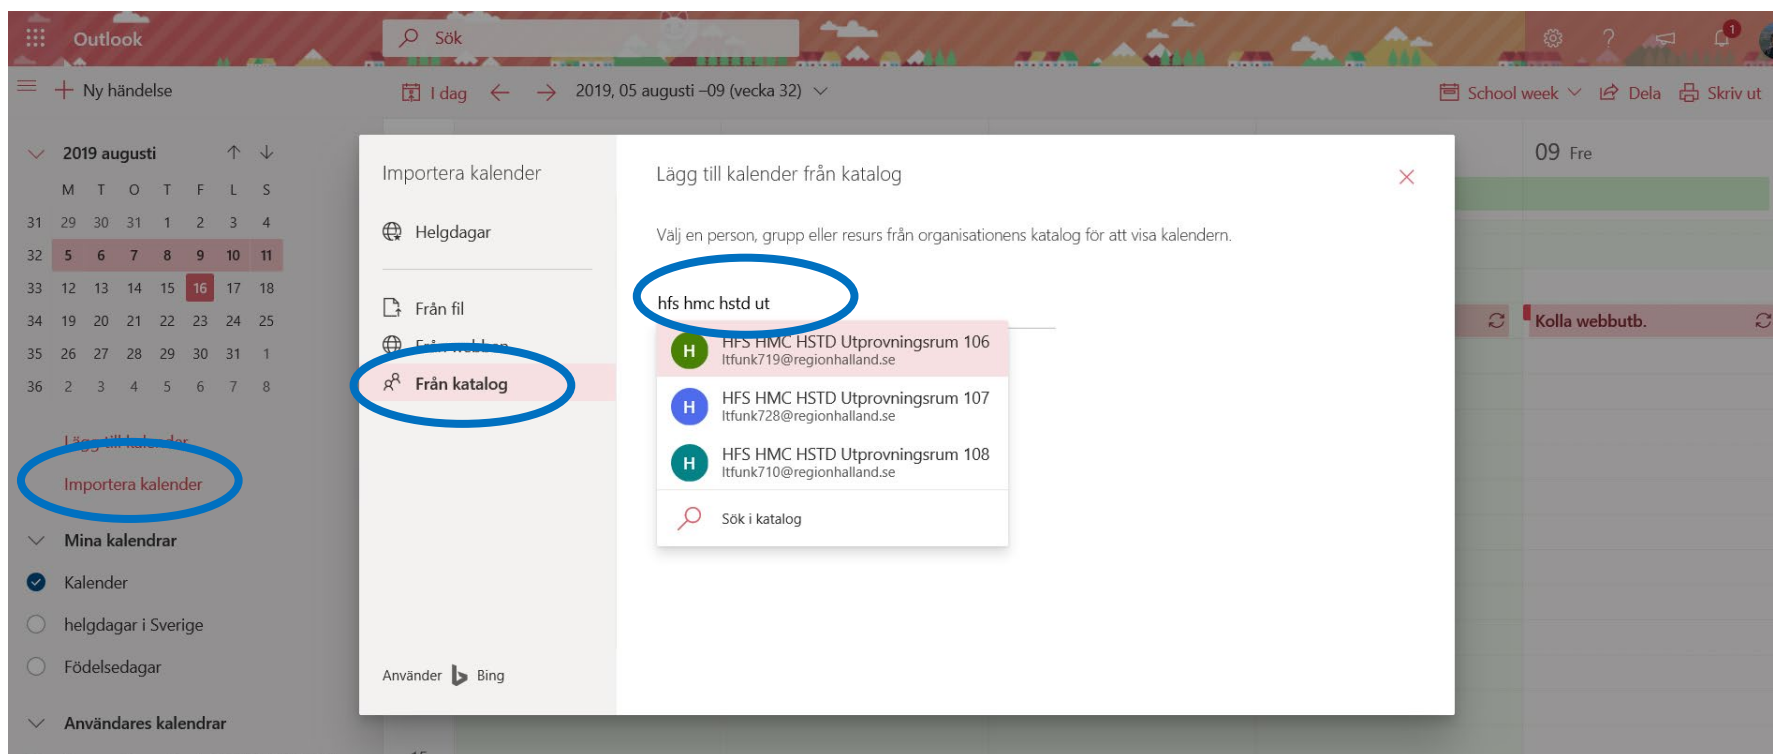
Outlook

Sök

Ny händelse

I dag

2019, 05 augusti –09 (vecka 32)

School week

Dela

Skriv ut

2019 augusti

| | M | T | O | T | F | L | S |
|---|---|---|---|---|---|---|---|
| 31 | 29 | 30 | 31 | 1 | 2 | 3 | 4 |
| 32 | 5 | 6 | 7 | 8 | 9 | 10 | 11 |
| 33 | 12 | 13 | 14 | 15 | 16 | 17 | 18 |
| 34 | 19 | 20 | 21 | 22 | 23 | 24 | 25 |
| 35 | 26 | 27 | 28 | 29 | 30 | 31 | 1 |
| 36 | 2 | 3 | 4 | 5 | 6 | 7 | 8 |

Lägg till kalender

Importera kalender

Mina kalendrar

Kalender

helgdagar i Sverige

Födelsedagar

Användares kalendrar

Importera kalender

Helgdagar

Från fil

Från webben

Från katalog

Använder Bing

Lägg till kalender från katalog

Välj en person, grupp eller resurs från organisationens katalog för att visa kalendern.

hfs hmc hstd ut

H HFS HMC HSTD Utprovningsrum 106
ltfunk719@regionhalland.se

H HFS HMC HSTD Utprovningsrum 107
ltfunk728@regionhalland.se

H HFS HMC HSTD Utprovningsrum 108
ltfunk710@regionhalland.se

Sök i katalog

09 Fre

Kolla webbutb.